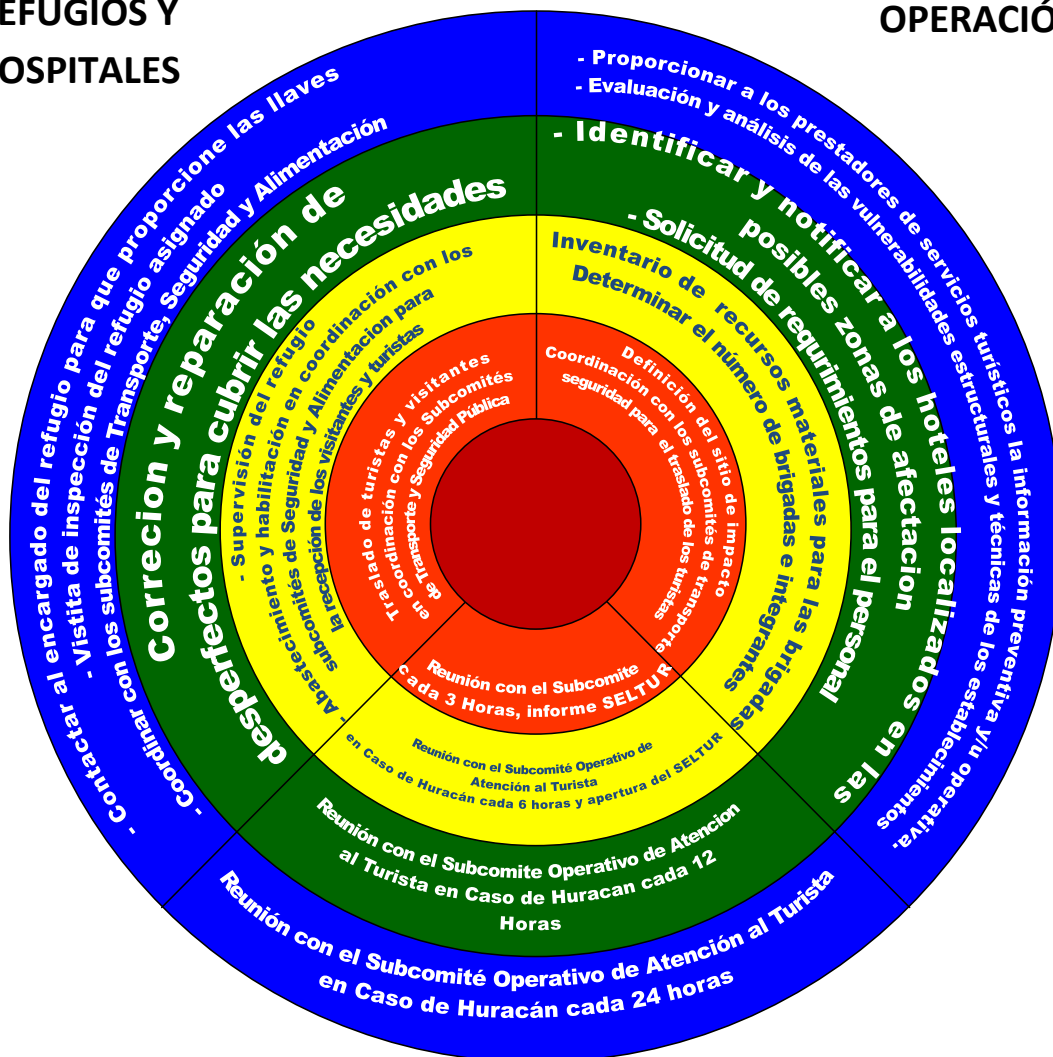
EFUGIOS Y
OSPITALES

OPERACIÓ

- Contactar al encargado del refugio para que proporcione las llaves
- Vistita de inspección del refugio asignado
- Coordinar con los subcomités de Transporte, Seguridad y Alimentación

Correcion y reparación de desperfectos para cubrir las necesidades

- Supervisión del refugio
- Abastecimiento y habilitación en coordinación con los subcomités de Seguridad y Alimentacion para la recepción de los visitantes y turistas

Traslado de turistas y visitantes en coordinación con los Subcomités de Transporte y Seguridad Pública

- Proporcionar a los prestadores de servicios turísticos la información preventiva y/u operativa.
- Evaluación y análisis de las vulnerabilidades estructurales y técnicas de los establecimientos.

- Identificar y notificar a los hoteles localizados en las posibles zonas de afectacion

- Solicitud de requrimientos para el personal
Inventario de recursos materiales para las brigadas
Determinar el número de brigadas e integrantes

Definición del sitio de impacto
Coordinación con los subcomités de transporte y seguridad para el traslado de los turistas

Reunión con el Subcomite cada 3 Horas, informe SELTUR

Reunión con el Subcomité Operativo de Atención al Turista en Caso de Huracán cada 6 horas y apertura del SELTUR

Reunión con el Subcomite Operativo de Atencion al Turista en Caso de Huracan cada 12 Horas

Reunión con el Subcomité Operativo de Atención al Turista en Caso de Huracán cada 24 horas